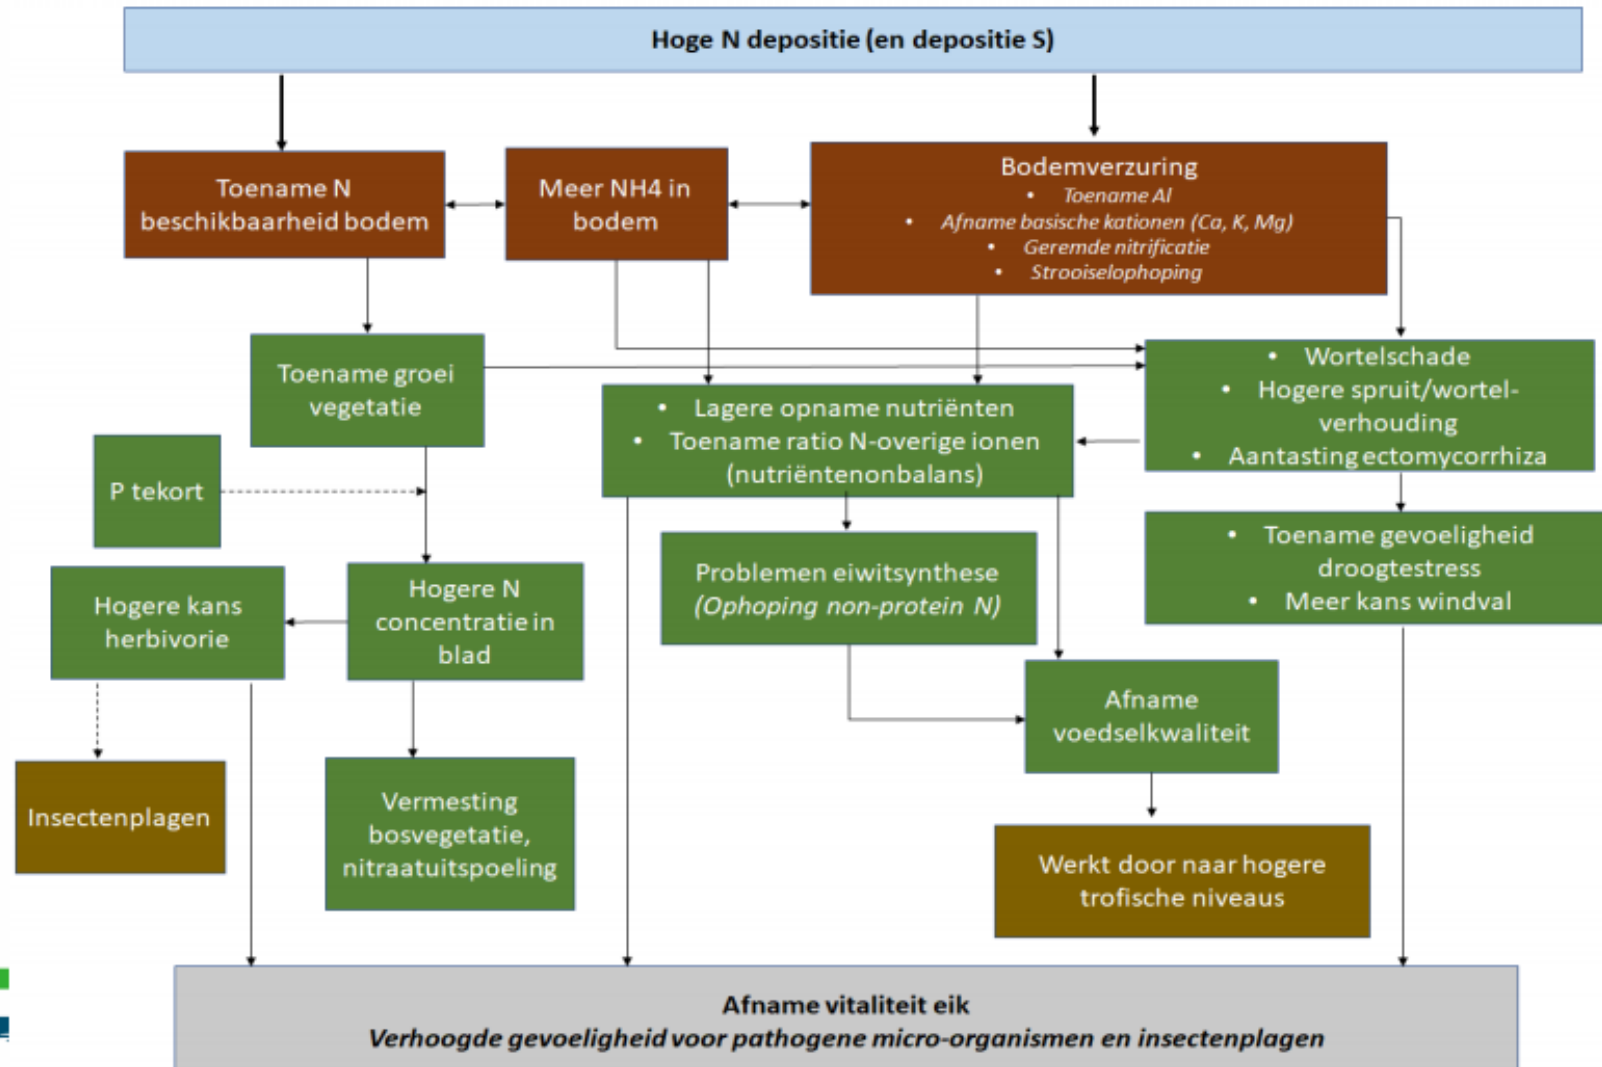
Hoge N depositie (en depositie S)

Toename N beschikbaarheid bodem

Meer NH4 in bodem

Bodemverzuring
• Toename Al
• Afname basische kationen (Ca, K, Mg)
• Geremde nitrificatie
• Strooiselophoping

Toename groei vegetatie

• Wortelschade
• Hogere spruit/wortel-verhouding
• Aantasting ectomycorrhiza

• Lagere opname nutriënten
• Toename ratio N-overige ionen (nutriëntenonbalans)

P tekort

• Toename gevoeligheid droogtestress
• Meer kans windval

Problemen eiwitsynthese
(Ophoping non-protein N)

Hogere kans herbivorie

Hogere N concentratie in blad

Afname voedselkwaliteit

Insectenplagen

Vermesting bosvegetatie, nitraatuitspoeling

Werkt door naar hogere trofische niveaus

Afname vitaliteit eik
Verhoogde gevoeligheid voor pathogene micro-organismen en insectenplagen